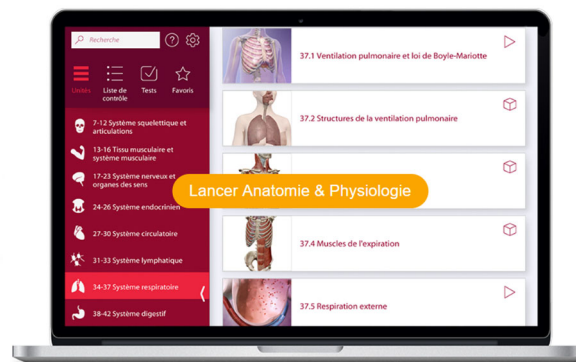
Recherche

Unités
Liste de contrôle
Tests
Favoris

7-12 Système squelettique et articulations
13-16 Tissu musculaire et système musculaire
17-23 Système nerveux et organes des sens
24-26 Système endocrinien
27-30 Système circulatoire
31-33 Système lymphatique
34-37 Système respiratoire
38-42 Système digestif

37.1 Ventilation pulmonaire et loi de Boyle-Mariotte
37.2 Structures de la ventilation pulmonaire
Lancer Anatomie & Physiologie
37.4 Muscles de l'expiration
37.5 Respiration externe